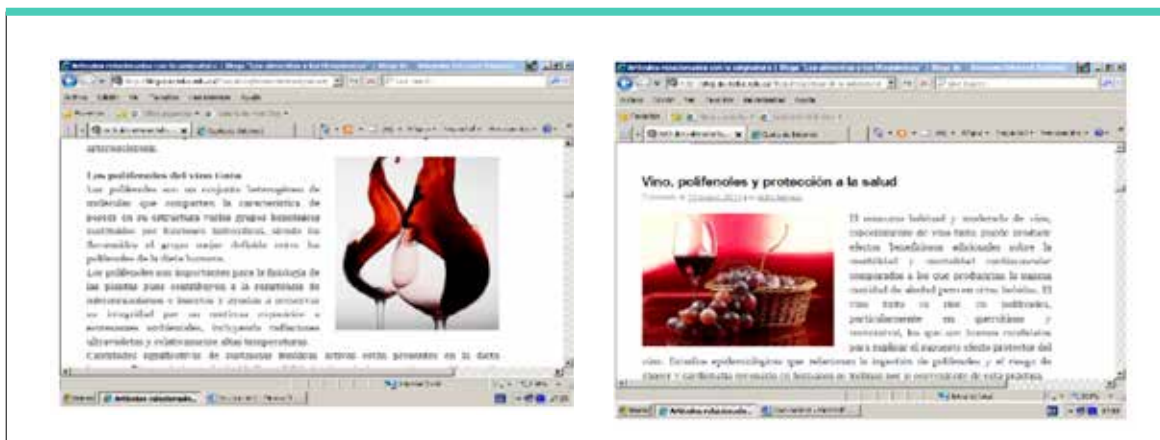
Los polifenoles del vino tinto

Los polifenoles son un conjunto heterogéneo de moléculas que comparten la característica de poseer en su estructura varios grupos bencénicos sustituidos por funciones hidroxílicas, siendo los flavonoides el grupo mejor definido entre los polifenoles de la dieta humana.

Los polifenoles son importantes para la fisiología de las plantas pues contribuyen a la resistencia de microorganismos e insectos y ayudan a preservar su integridad por su continua exposición a estresantes ambientales, incluyendo radiaciones ultravioletas y relativamente altas temperaturas.

Vino, polifenoles y protección a la salud

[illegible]

El consumo habitual y moderado de vino, especialmente de vino tinto, puede producir efectos beneficiosos adicionales sobre la morbilidad y mortalidad cardiovascular comparados a los que produciría la misma cantidad de alcohol para otras bebidas. El vino tinto es rico en polifenoles, particularmente en quercitina y resveratrol, los que son buenos candidatos para explicar el aumento efecto protector del vino. Estudios epidemiológicos que relacionan la ingestión de polifenoles y el riesgo de cáncer y cardiopatía coronaria en humanos se indican que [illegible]